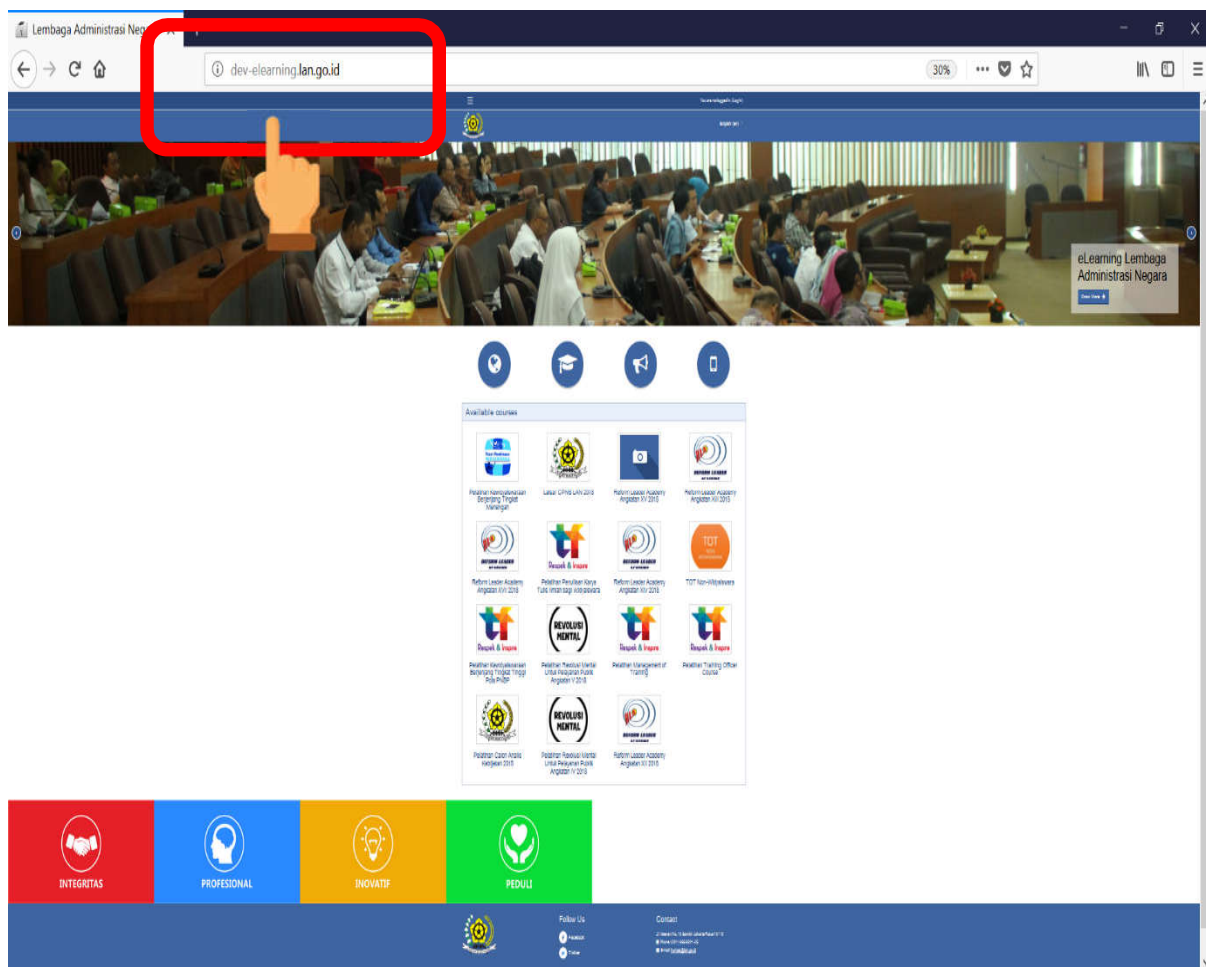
Lembaga Administrasi Neg

dev-elearning.lan.go.id

30%

eLearning Lembaga Administrasi Negara

Available courses

Pelatihan Kepemimpinan Berjenjang Tingkat Menengah

Latsar CPNS LAN 2018

Reform Leader Academy Angkatan XV 2018

Reform Leader Academy Angkatan XIV 2018

Reform Leader Academy Angkatan XVI 2018

Pelatihan Penulisan Karya Tulis Ilmiah bagi Widyaiswara

Reform Leader Academy Angkatan XIV 2018

TOT Non-Widyaiswara

Pelatihan Kepemimpinan Berjenjang Tingkat Tinggi Pola PKRP

Pelatihan Revolusi Mental Untuk Pelayanan Publik Angkatan V 2018

Pelatihan Management of Training

Pelatihan Training Officer Course

Pelatihan Calon Analis Kebijakan 2018

Pelatihan Revolusi Mental Untuk Pelayanan Publik Angkatan IV 2018

Reform Leader Academy Angkatan XIII 2018

INTEGRITAS

PROFESIONAL

INOVATIF

PEDULI

Follow Us

Contact